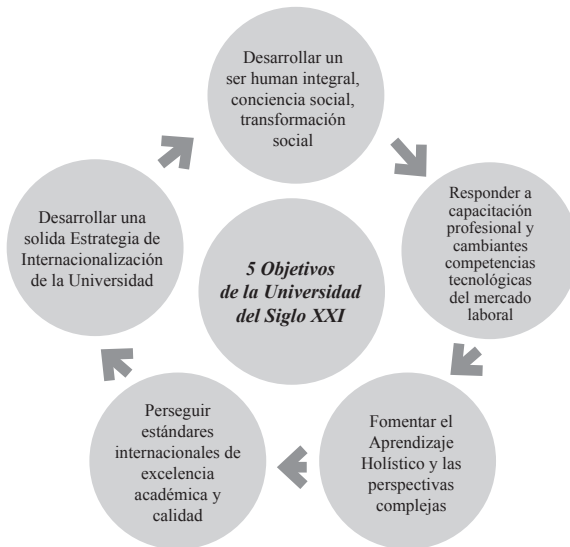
5 Objetivos de la Universidad del Siglo XXI

Desarrollar un ser human integral, conciencia social, transformación social

Responder a capacitación profesional y cambiantes competencias tecnológicas del mercado laboral

Fomentar el Aprendizaje Holístico y las perspectivas complejas

Perseguir estándares internacionales de excelencia académica y calidad

Desarrollar una solida Estrategia de Internacionalización de la Universidad